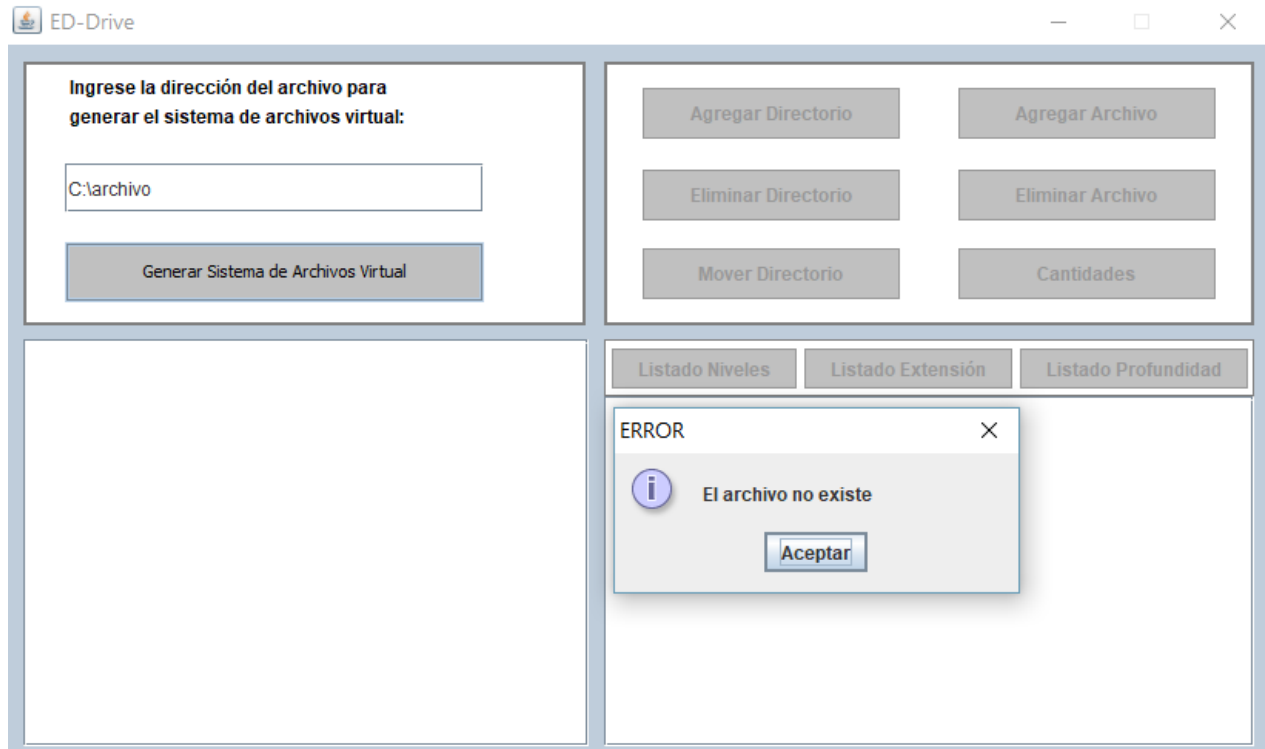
ED-Drive

Ingrese la dirección del archivo para generar el sistema de archivos virtual:

C:\archivo

Generar Sistema de Archivos Virtual

Agregar Directorio

Agregar Archivo

Eliminar Directorio

Eliminar Archivo

Mover Directorio

Cantidades

Listado Niveles

Listado Extensión

Listado Profundidad

ERROR

El archivo no existe

Aceptar